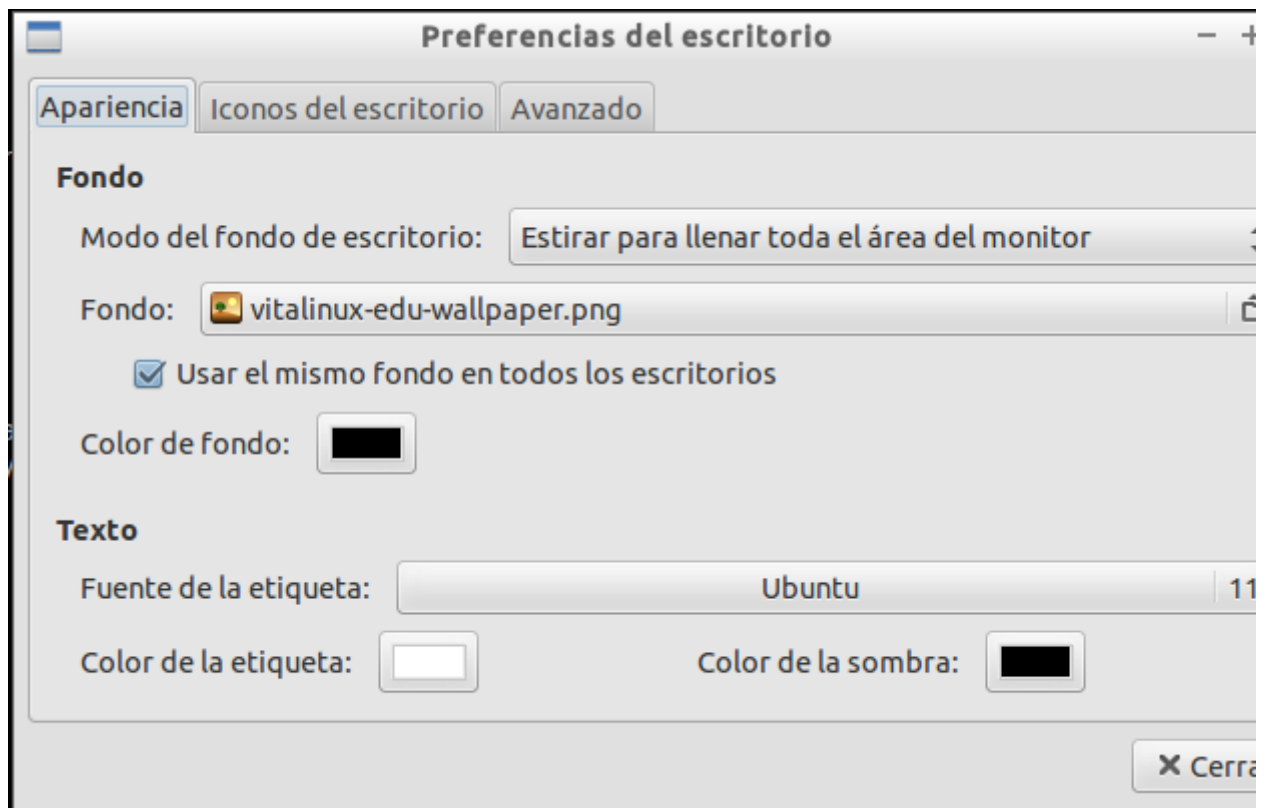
Preferencias del escritorio

Apariencia | Iconos del escritorio | Avanzado

Fondo

Modo del fondo de escritorio: Estirar para llenar toda el área del monitor

Fondo: vitalinux-edu-wallpaper.png

Usar el mismo fondo en todos los escritorios

Color de fondo:

Texto

Fuente de la etiqueta: Ubuntu 11

Color de la etiqueta: Color de la sombra:

✕ Cerra